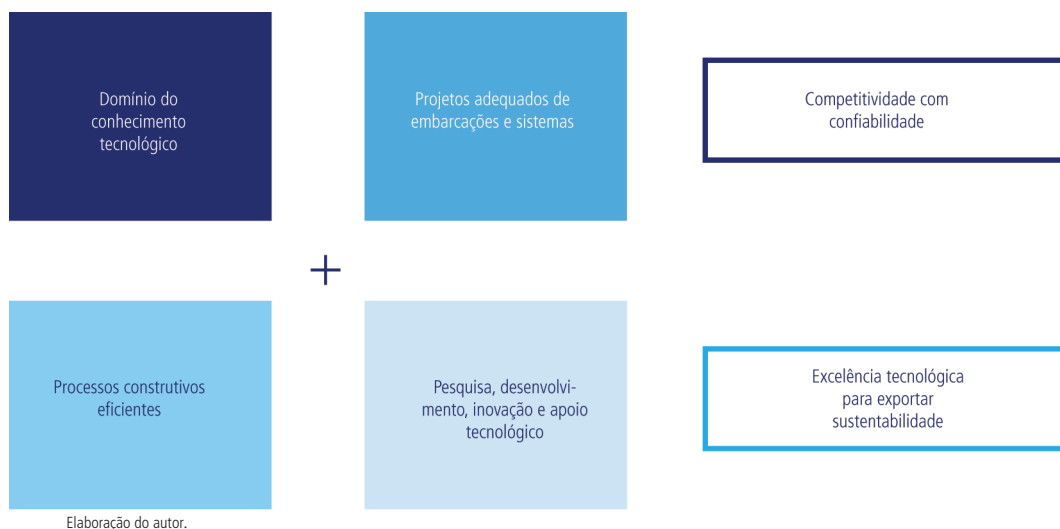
Domínio do conhecimento tecnológico

Projetos adequados de embarcações e sistemas

Competitividade com confiabilidade

+

Processos construtivos eficientes

Pesquisa, desenvolvimento, inovação e apoio tecnológico

Excelência tecnológica para exportar sustentabilidade

Elaboração do autor.